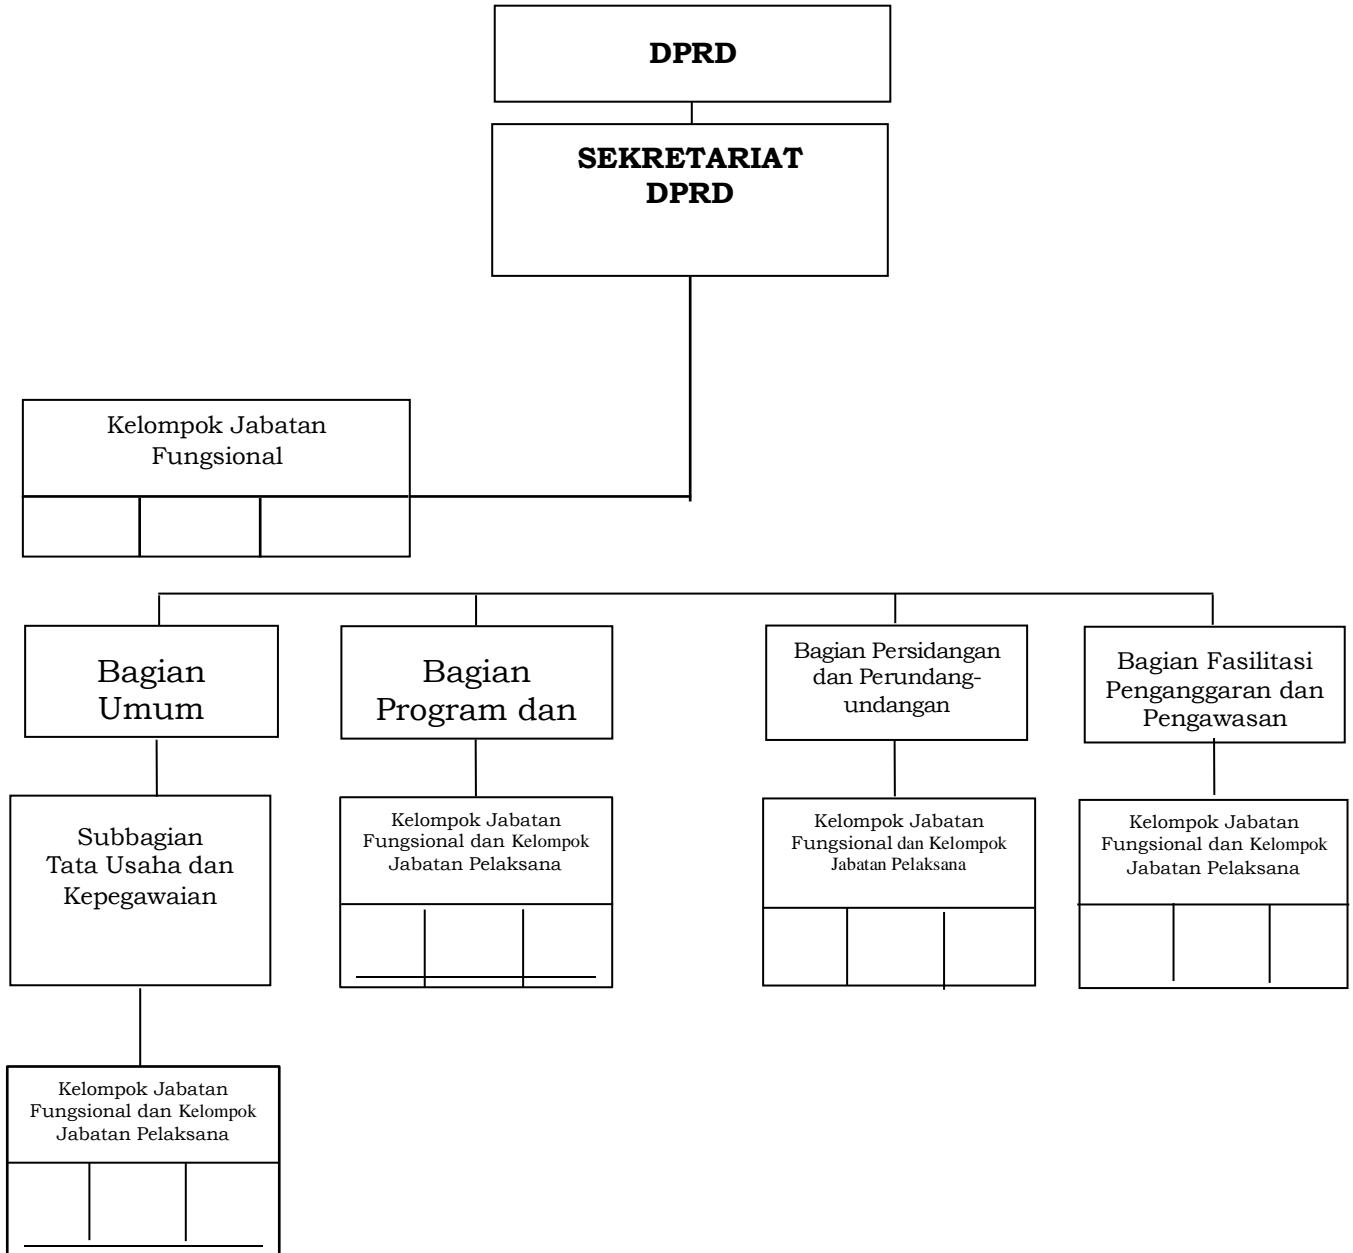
DPRD

SEKRETARIAT DPRD

Kelompok Jabatan Fungsional

Bagian Umum

Bagian Program dan

Bagian Persidangan dan Perundang-undangan

Bagian Fasilitasi Penganggaran dan Pengawasan

Subbagian Tata Usaha dan Kepegawaian

Kelompok Jabatan Fungsional dan Kelompok Jabatan Pelaksana

Kelompok Jabatan Fungsional dan Kelompok Jabatan Pelaksana

Kelompok Jabatan Fungsional dan Kelompok Jabatan Pelaksana

Kelompok Jabatan Fungsional dan Kelompok Jabatan Pelaksana